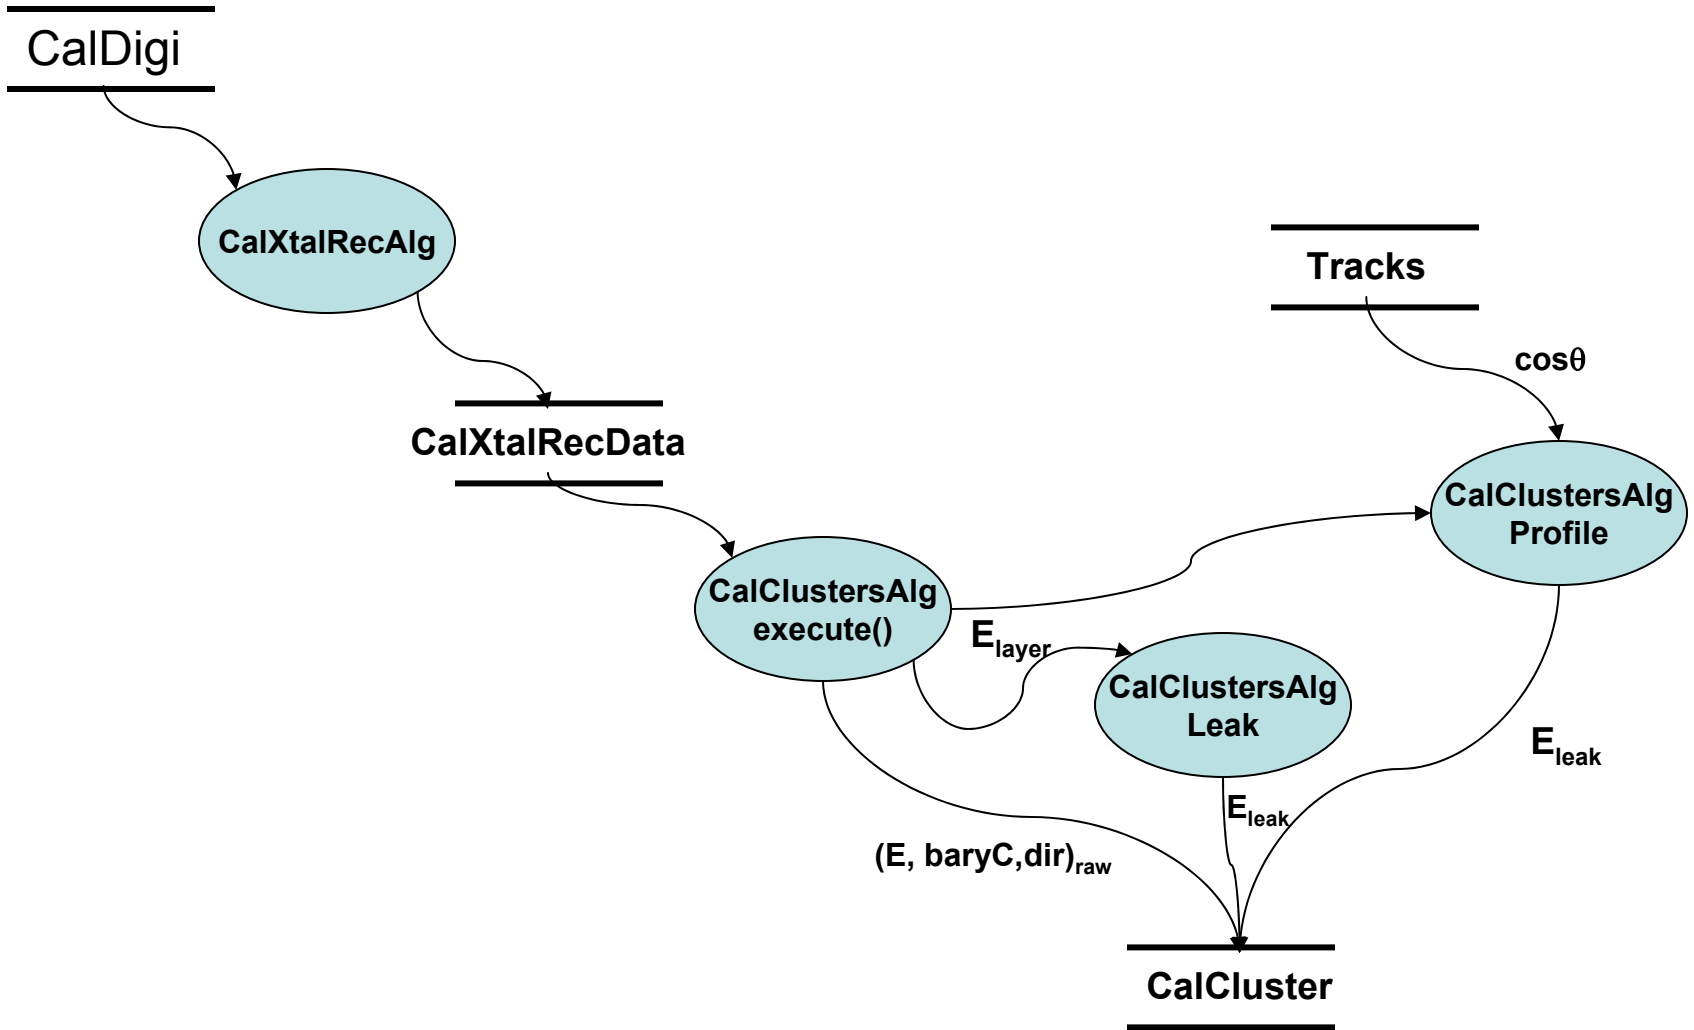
CalDigi

CalXtalRecAlg

Tracks

$\cos\theta$

CalXtalRecData

CalClustersAlg Profile

CalClustersAlg execute()

$E_{layer}$

CalClustersAlg Leak

$E_{leak}$

$E_{leak}$

$(E, baryC,dir)_{raw}$

CalCluster